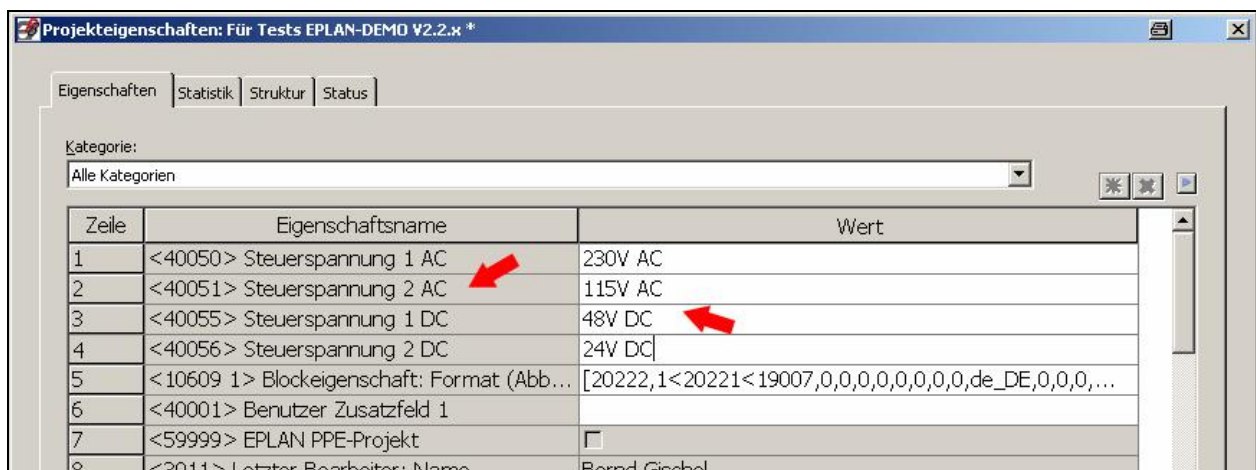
Projekteigenschaften: Für Tests EPLAN-DEMO V2.2.x *

Eigenschaften | Statistik | Struktur | Status

Kategorie:
Alle Kategorien

| Zeile | Eigenschaftsname | Wert |
|---|---|---|
| 1 | <40050> Steuerspannung 1 AC | 230V AC |
| 2 | <40051> Steuerspannung 2 AC | 115V AC |
| 3 | <40055> Steuerspannung 1 DC | 48V DC |
| 4 | <40056> Steuerspannung 2 DC | 24V DC |
| 5 | <10609 1> Blockeigenschaft: Format (Abb… | [20222,1<20221<19007,0,0,0,0,0,0,0,0,de_DE,0,0,0,… |
| 6 | <40001> Benutzer Zusatzfeld 1 | |
| 7 | <59999> EPLAN PPE-Projekt | |
| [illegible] | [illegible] | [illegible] |